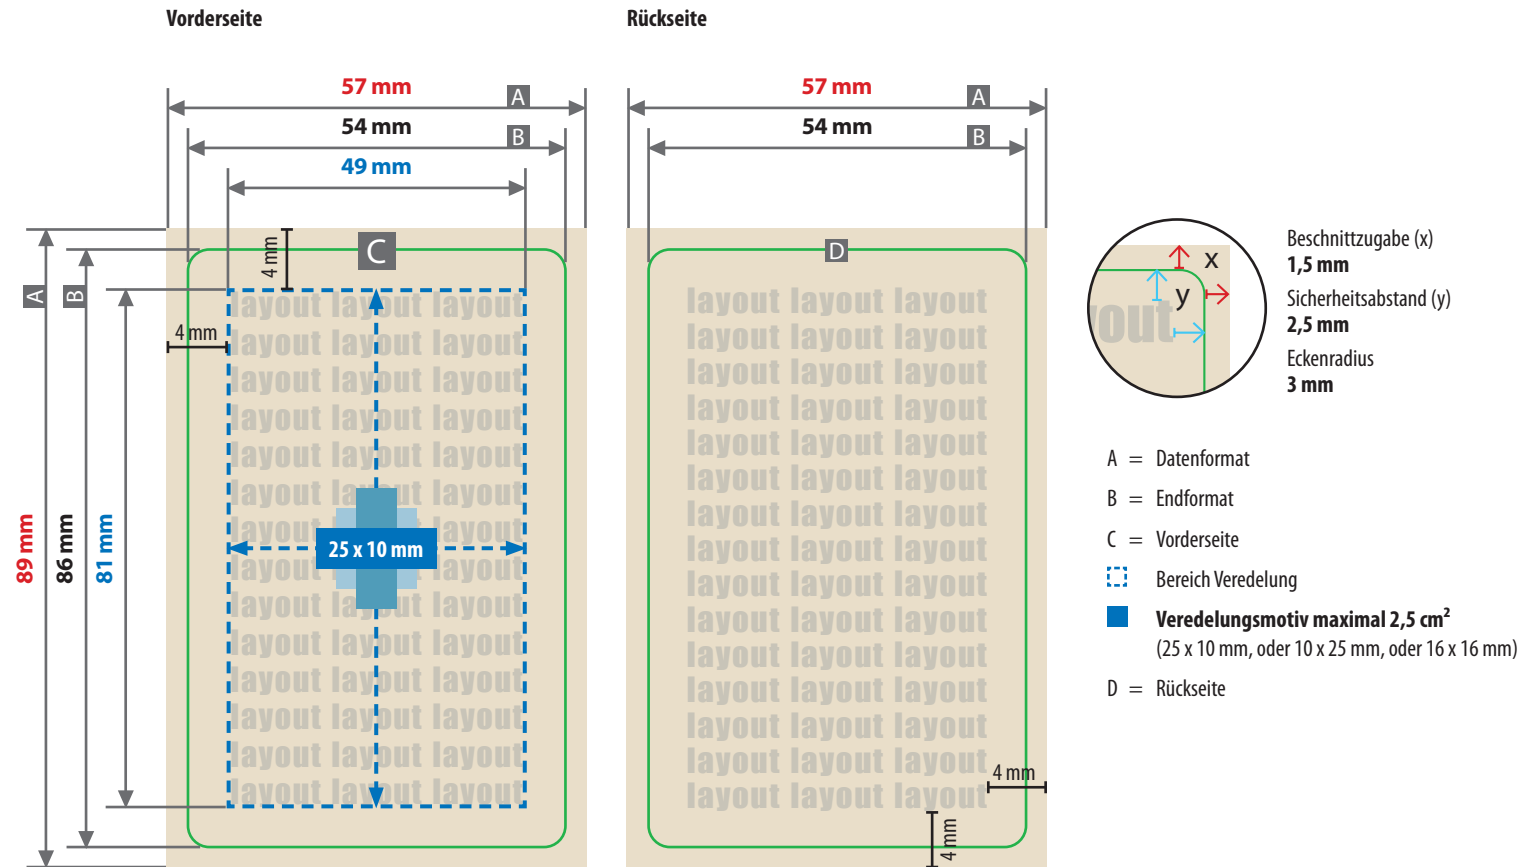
Vorderseite

57 mm A
54 mm B
49 mm

C
4 mm
4 mm

A B
89 mm 86 mm 81 mm

layout layout layout
layout layout layout
layout layout layout
layout layout layout
layout layout layout
layout layout layout
layout layout layout
layout layout layout
layout layout layout
layout layout layout
layout layout layout
layout layout layout
layout layout layout
layout layout layout

25 x 10 mm

Rückseite

57 mm A
54 mm B

D

layout layout layout
layout layout layout
layout layout layout
layout layout layout
layout layout layout
layout layout layout
layout layout layout
layout layout layout
layout layout layout
layout layout layout
layout layout layout
layout layout layout
layout layout layout
layout layout layout
layout layout layout

4 mm
4 mm

x
y
out

Beschnittzugabe (x)
1,5 mm
Sicherheitsabstand (y)
2,5 mm
Eckenradius
3 mm

A = Datenformat
B = Endformat
C = Vorderseite
Bereich Veredelung
Veredelungsmotiv maximal 2,5 cm$^2$
(25 x 10 mm, oder 10 x 25 mm, oder 16 x 16 mm)
D = Rückseite